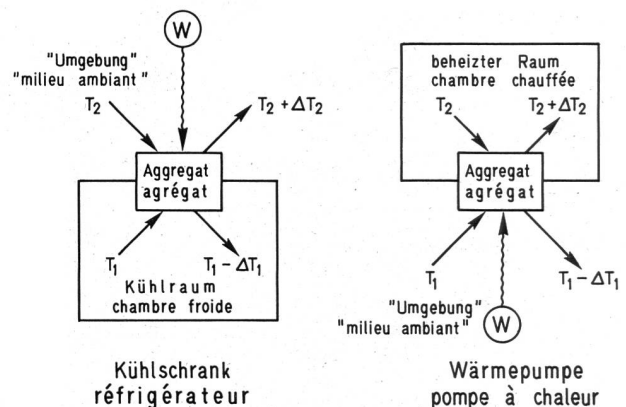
W

"Umgebung"
"milieu ambiant"

$T_2$

$T_2 + \Delta T_2$

Aggregat
agrégat

$T_1$

$T_1 - \Delta T_1$

Kühlraum
chambre froide

Kühlschrank
réfrigérateur

beheizter Raum
chambre chauffée

$T_2$

$T_2 + \Delta T_2$

Aggregat
agrégat

$T_1$

$T_1 - \Delta T_1$

"Umgebung"
"milieu ambiant"

W

Wärmepumpe
pompe à chaleur